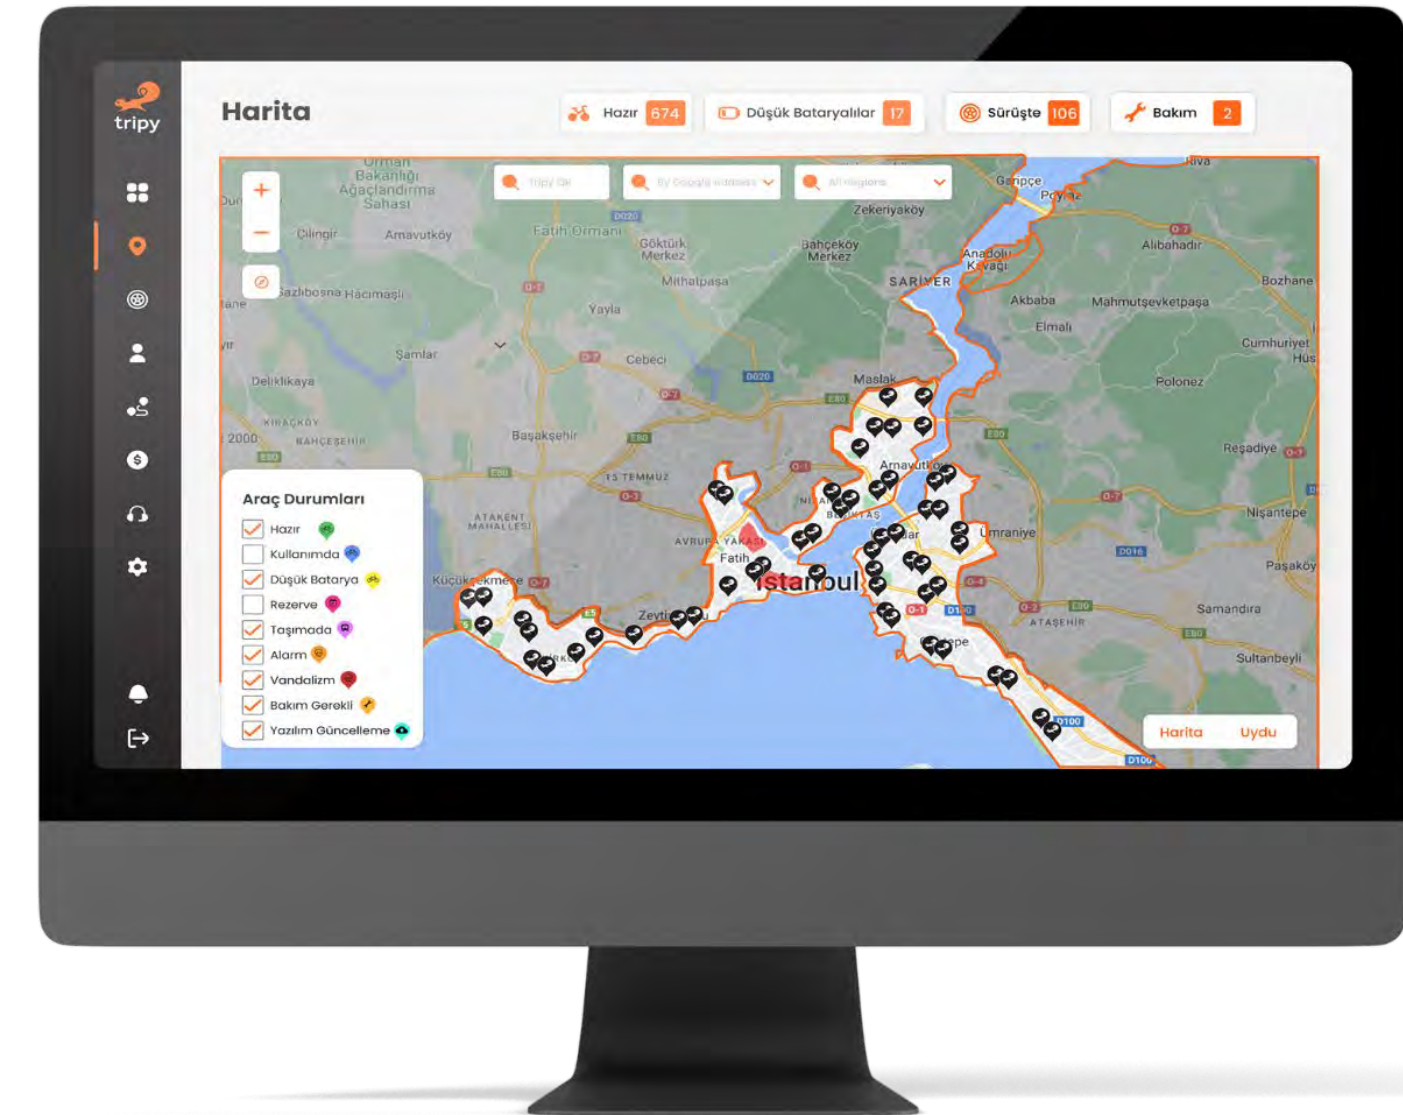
tripy

Harita

Hazır 674
Düşük Bataryalılar 17
Sürüşte 106
Bakım 2

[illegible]
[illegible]
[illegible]

Orman Bakanlığı Ağaçlandırma Sahası
Çilingir
Amavutköy
Fatih Ormanı
Göktürk Merkez
Bahçeköy Merkez
Zekeriyaköy
Garipçe
Poyraz
Riva
Anadolu Kavağı
Alibahadır
Bozhane
SARIYER
Akbaba
Mahmutşevketpaşa
Elmalı
Mithatpaşa
Yayla
Sazlıbosna Hacımaşlı
Şamlar
Cebeci
Deliklikaya
Maslak
Polonez
Cumhuriyet
Reşadiye
Başakşehir
KIRAÇKÖY
BAHÇEŞEHİR
2000
15 TEMMUZ
Arnavutköy
ATAKENT MAHALLESİ
AVRUPA YAKASI
Fatih
İstanbul
Ümraniye
Nişantepe
Paşaköy
Küçükçekmece
Zeytinburnu
Samandıra
ATAŞEHİR
Sultanbeyli

Araç Durumları
Hazır
Kullanımda
Düşük Batarya
Rezerve
Taşımada
Alarm
Vandalizm
Bakım Gerekli
Yazılım Güncelleme

Harita
Uydu